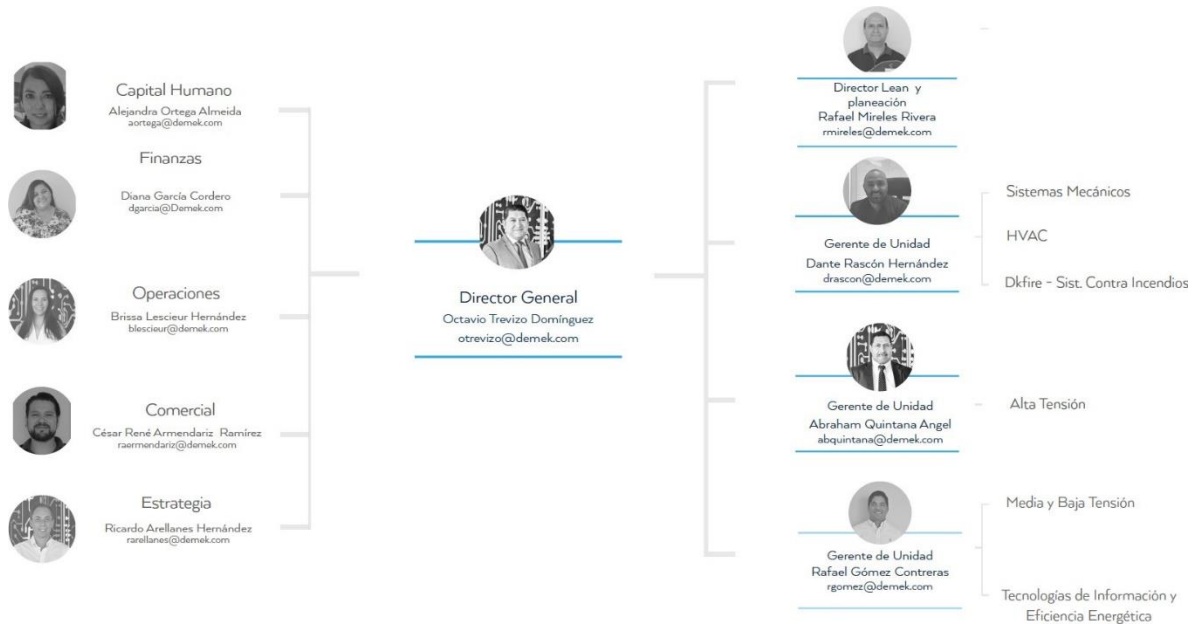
Capital Humano
Alejandra Ortega Almeida
aortega@demek.com

Finanzas
Diana García Cordero
dgarcia@Demek.com

Operaciones
Brissa Lescieur Hernández
blescieur@demek.com

Comercial
César René Armendariz Ramírez
raermendariz@demek.com

Estrategia
Ricardo Arellanes Hernández
rarellanes@demek.com

Director General
Octavio Trevizo Domínguez
otrevizo@demek.com

Director Lean y planeación
Rafael Mireles Rivera
rmireles@demek.com

Gerente de Unidad
Dante Rascón Hernández
drascon@demek.com

Sistemas Mecánicos
HVAC
Dkfire - Sist. Contra Incendios

Gerente de Unidad
Abraham Quintana Angel
abquintana@demek.com

Alta Tensión

Gerente de Unidad
Rafael Gómez Contreras
rgomez@demek.com

Media y Baja Tensión
Tecnologías de Información y Eficiencia Energética